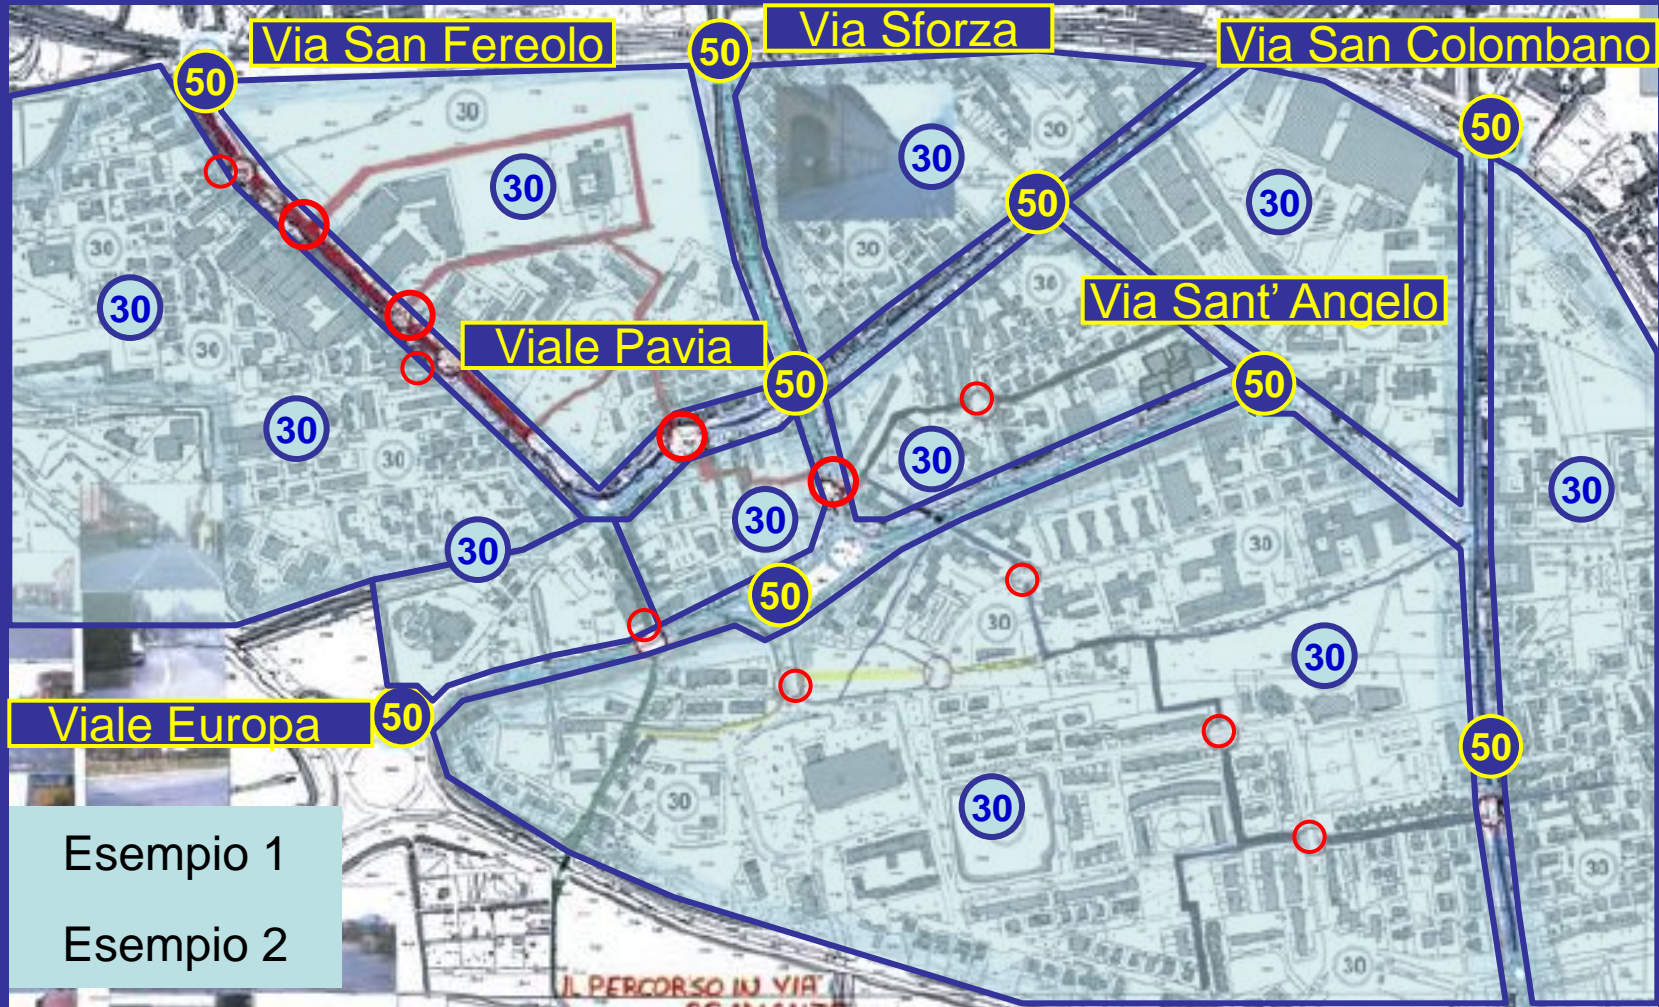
Via San Fereolo
50
Via Sforza
50
Via San Colombano
50
30
30
30
50
30
30
30
30
30
Via Sant' Angelo
Viale Pavia
50
50
30
30
30
30
30
30
30
50
30
30
Viale Europa
50
50
30
30
30
Esempio 1
Esempio 2
IL PERCORSO IN VIA